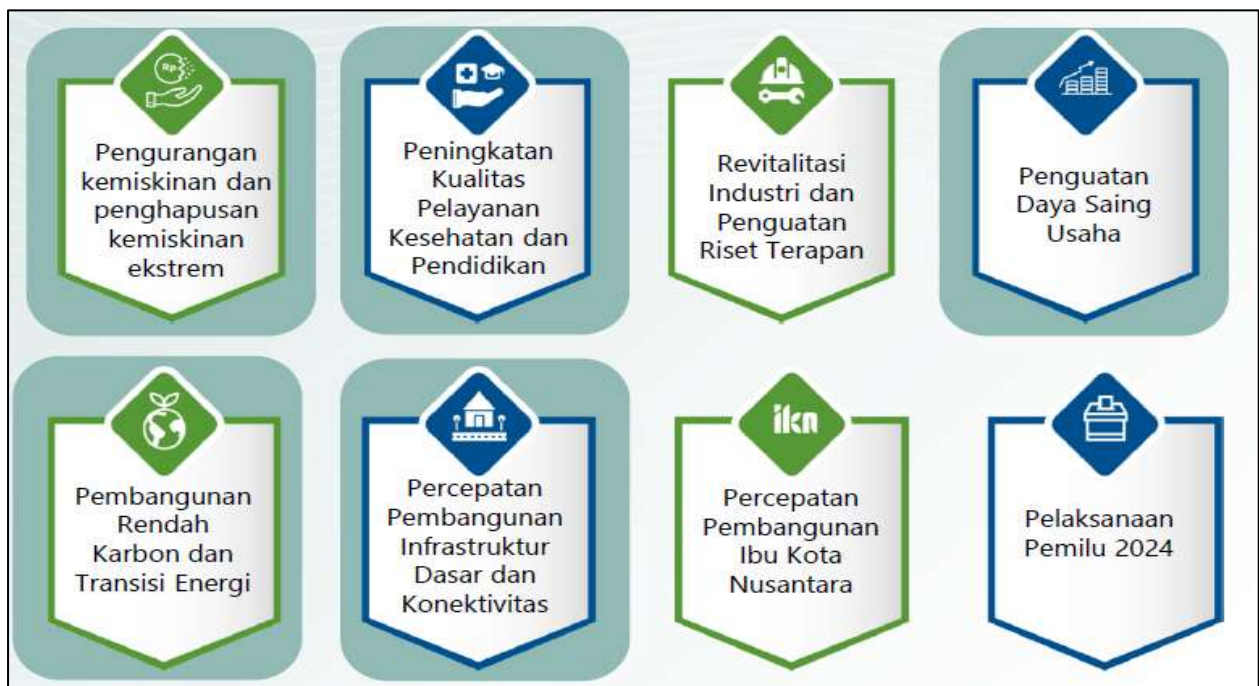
Rp

Pengurangan kemiskinan dan penghapusan kemiskinan ekstrem

Peningkatan Kualitas Pelayanan Kesehatan dan Pendidikan

Revitalitasi Industri dan Penguatan Riset Terapan

Penguatan Daya Saing Usaha

Pembangunan Rendah Karbon dan Transisi Energi

Percepatan Pembangunan Infrastruktur Dasar dan Konektivitas

ikn

Percepatan Pembangunan Ibu Kota Nusantara

Pelaksanaan Pemilu 2024